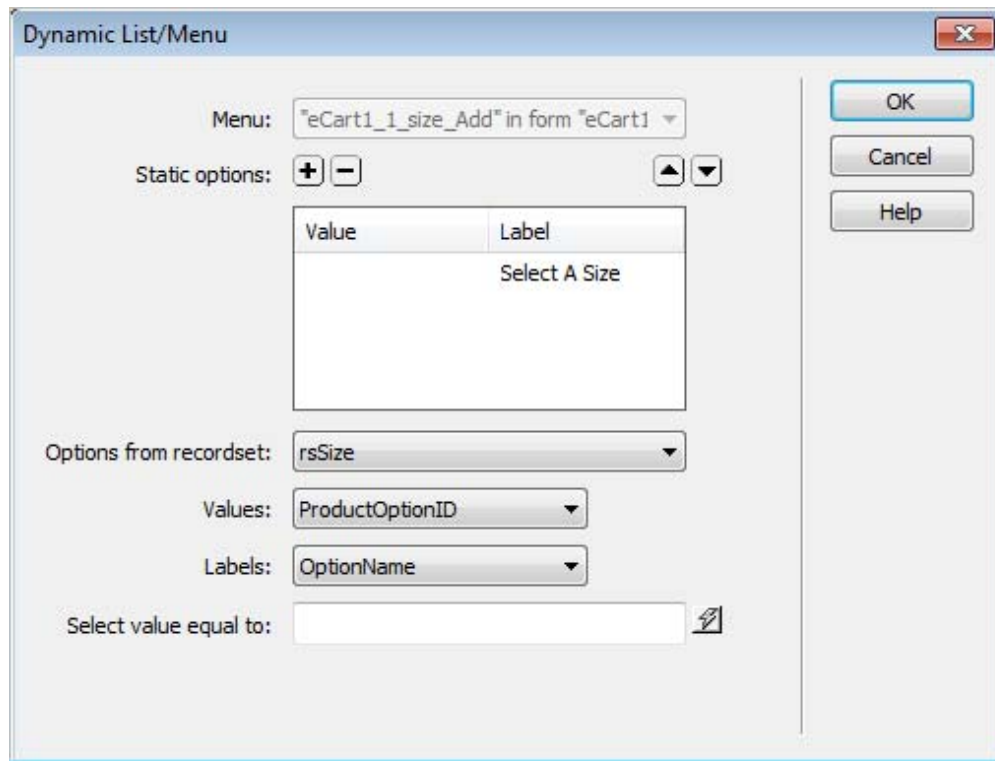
Dynamic List/Menu

Menu: "eCart1_1_size_Add" in form "eCart1

Static options:

| Value | Label |
|---|---|
| | Select A Size |

Options from recordset: rsSize

Values: ProductOptionID

Labels: OptionName

Select value equal to:

OK

Cancel

Help